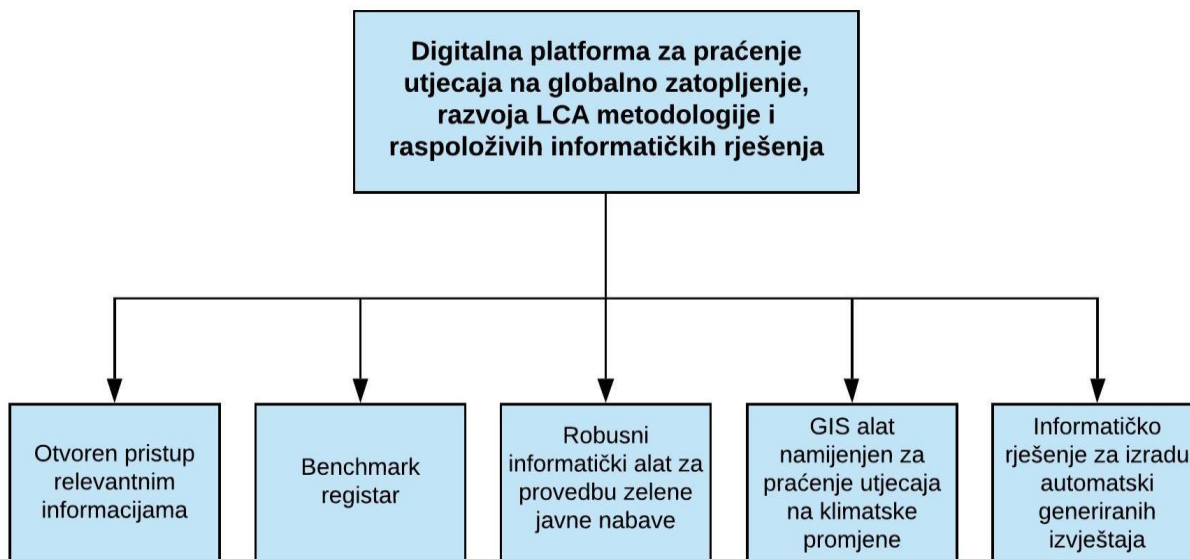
Digitalna platforma za praćenje utjecaja na globalno zatopljenje, razvoja LCA metodologije i raspoloživih informatičkih rješenja

Otvoren pristup relevantnim informacijama

Benchmark registar

Robusni informatički alat za provedbu zelene javne nabave

GIS alat namijenjen za praćenje utjecaja na klimatske promjene

Informatičko rješenje za izradu automatski generiranih izvještaja